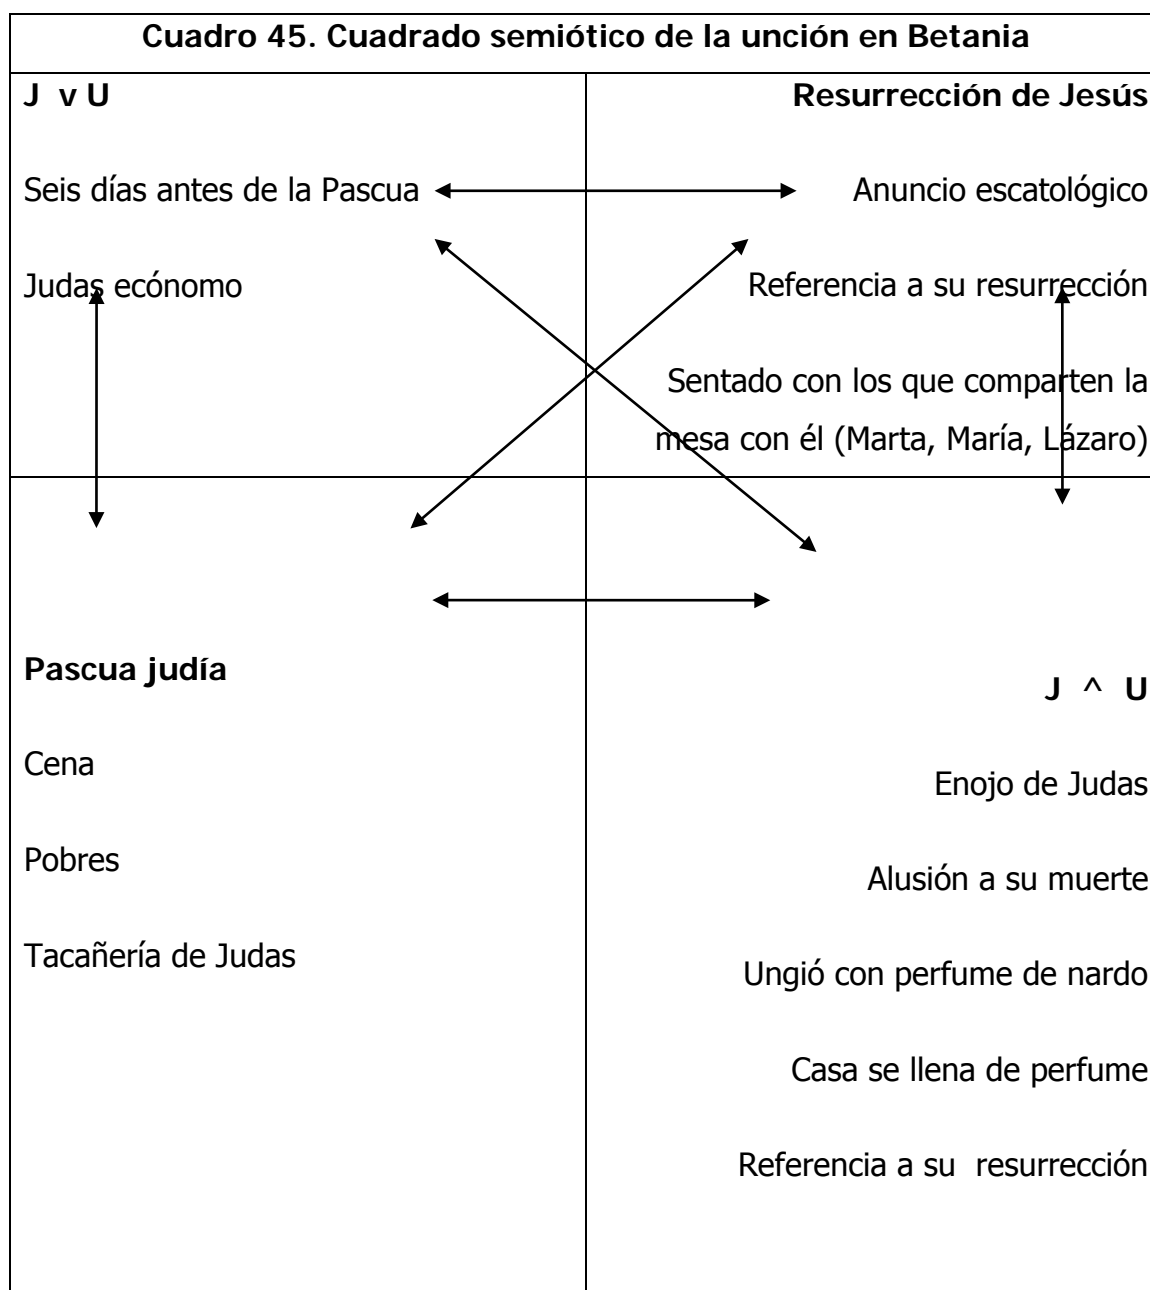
Cuadro 45. Cuadrado semiótico de la unción en Betania

| J v U | Resurrección de Jesús |
|---|---|
| Seis días antes de la Pascua | Anuncio escatológico |
| Judas ecónomo | Referencia a su resurrección |
| | Sentado con los que comparten la mesa con él (Marta, María, Lázaro) |
| Pascua judía | J ^ U |
| Cena | Enojo de Judas |
| Pobres | Alusión a su muerte |
| Tacañería de Judas | Ungió con perfume de nardo |
| | Casa se llena de perfume |
| | Referencia a su resurrección |